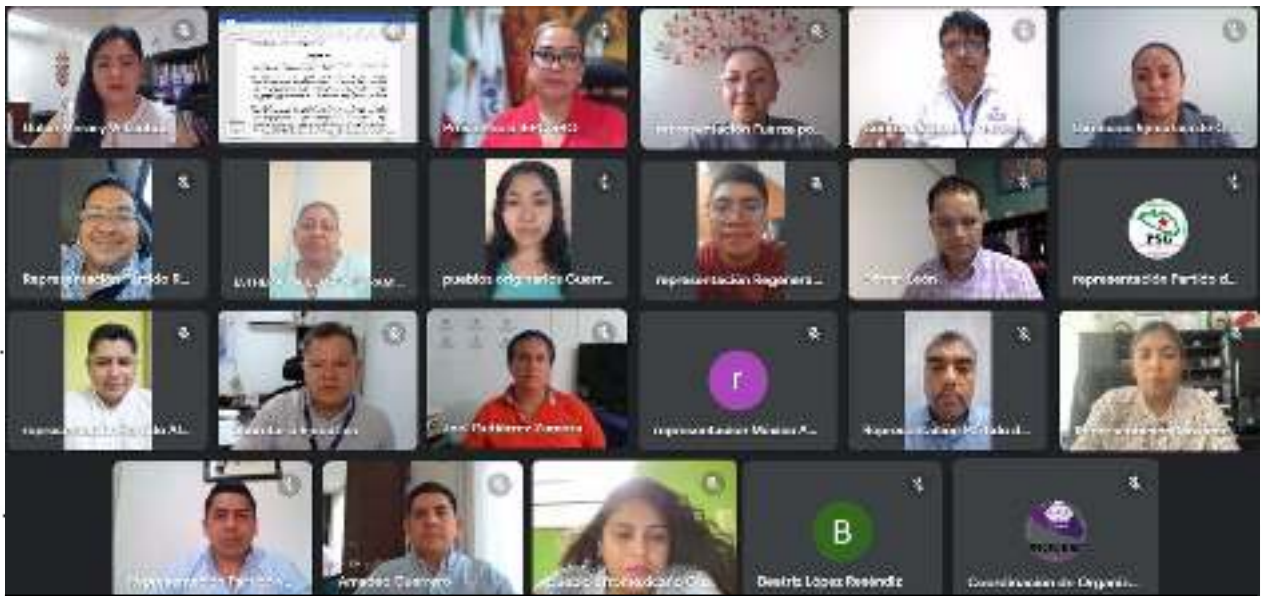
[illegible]
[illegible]
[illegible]
representación Fuerza po...
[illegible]
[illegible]
Representación Partido R...
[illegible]
pueblos originarios Guerr...
representación Regenera...
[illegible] León
PSG
representación Partido d...
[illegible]
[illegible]
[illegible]
r
representación Morena A...
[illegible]
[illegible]
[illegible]
Amadeo Guerrero
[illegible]
B
Beatriz López Resendiz
Coordinación de Organiz...